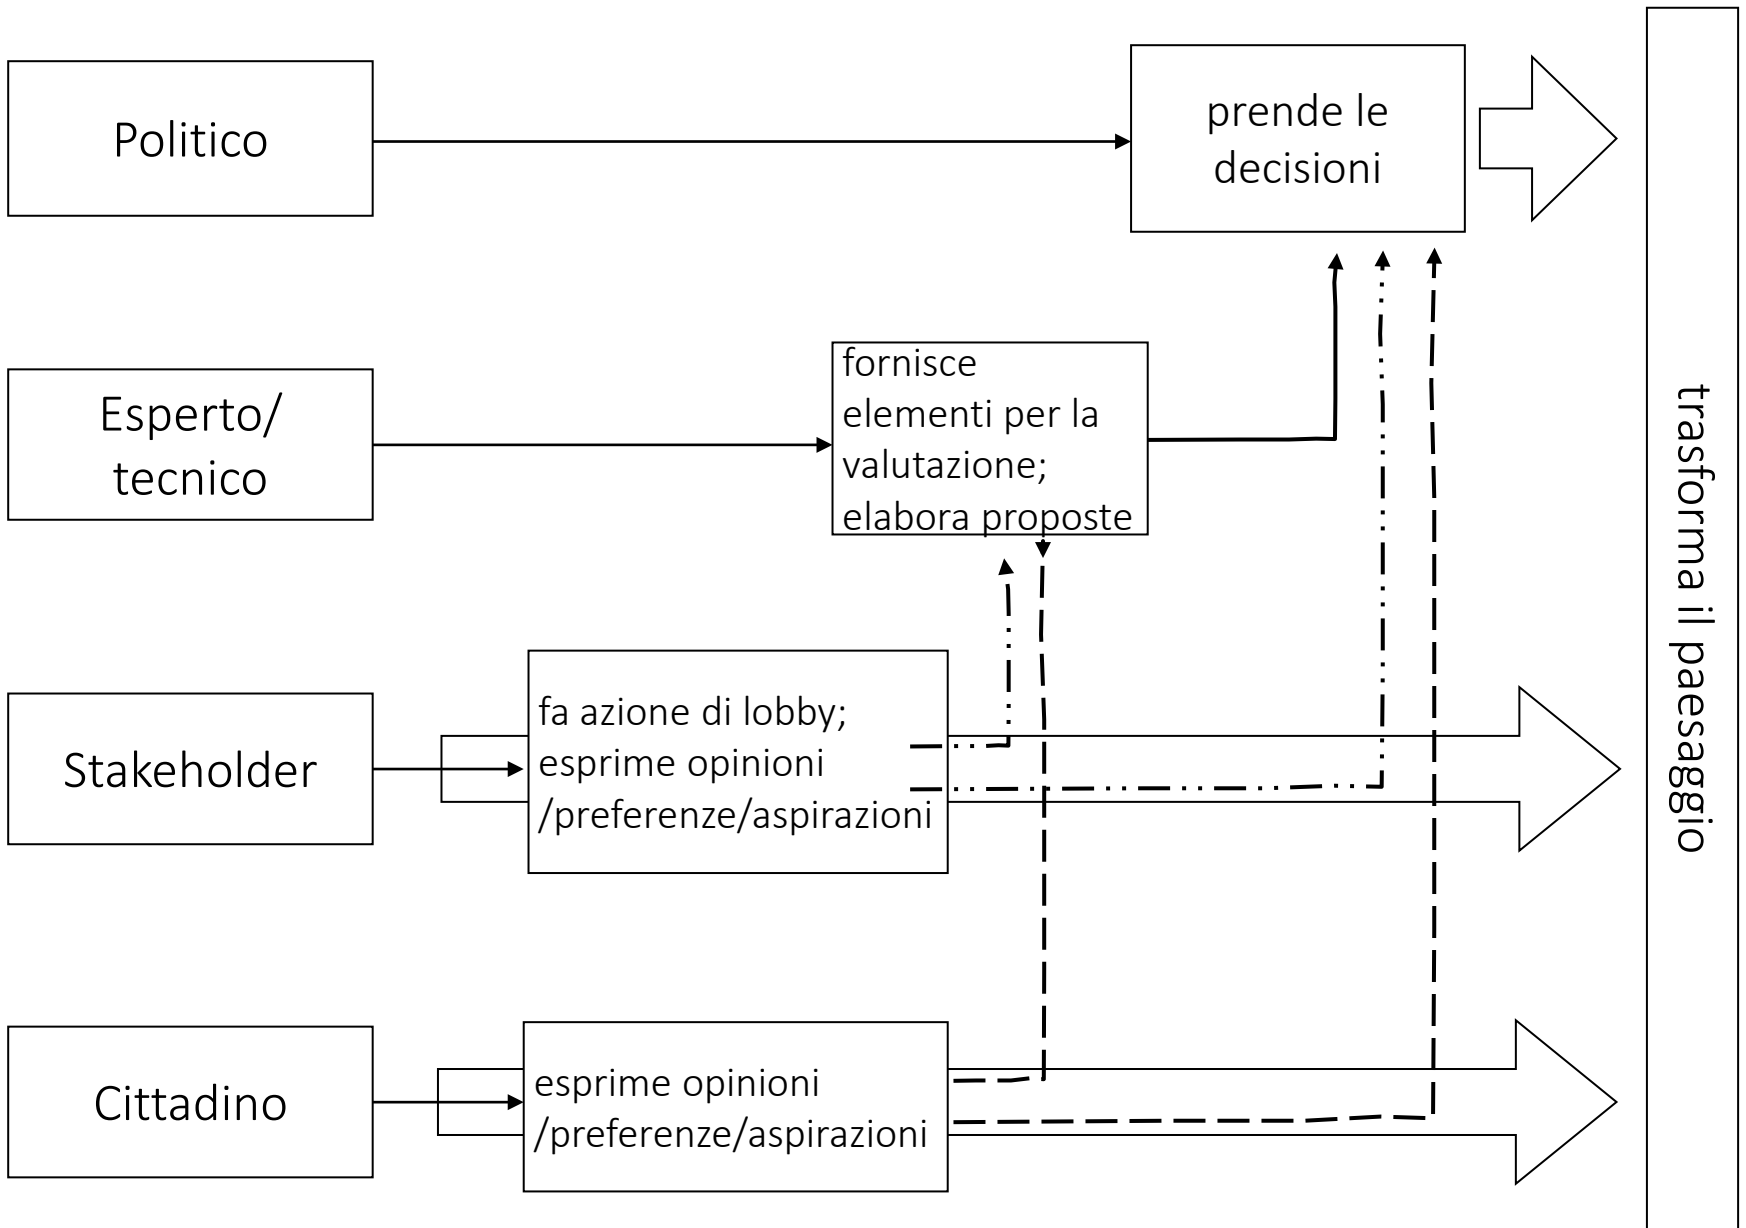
Politico

prende le decisioni

Esperto/ tecnico

fornisce elementi per la valutazione; elabora proposte

Stakeholder

fa azione di lobby; esprime opinioni /preferenze/aspirazioni

Cittadino

esprime opinioni /preferenze/aspirazioni

trasforma il paesaggio